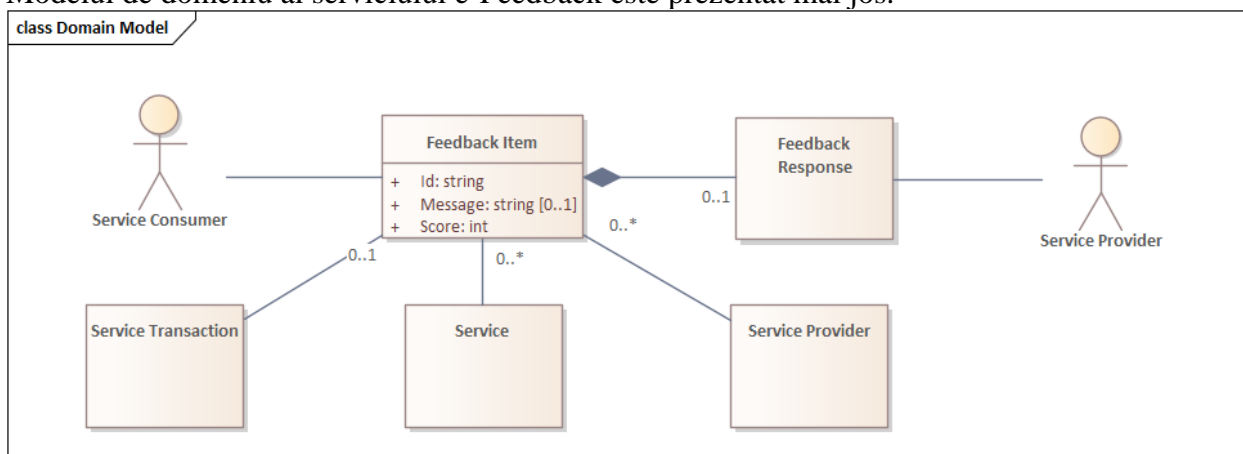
Modelul de domeniu al serviciului e-Feedback este prezentat mai jos.

class Domain Model

Service Consumer

Feedback Item

+ Id: string
+ Message: string [0..1]
+ Score: int

0..1

Feedback Response

Service Provider

0..1

0..*

0..*

Service Transaction

Service

Service Provider